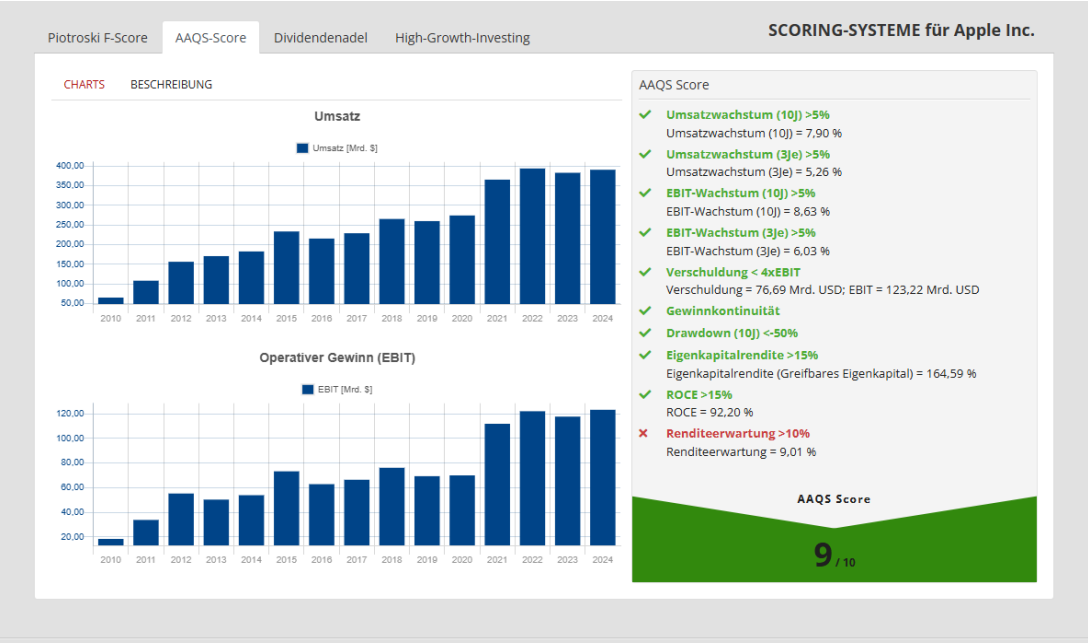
Piotroski F-Score AAQS-Score Dividendenadel High-Growth-Investing

SCORING-SYSTEME für Apple Inc.

CHARTS BESCHREIBUNG

Umsatz

Umsatz [Mrd. $]

400,00
350,00
300,00
250,00
200,00
150,00
100,00
50,00

2010 2011 2012 2013 2014 2015 2016 2017 2018 2019 2020 2021 2022 2023 2024

Operativer Gewinn (EBIT)

EBIT [Mrd. $]

120,00
100,00
80,00
60,00
40,00
20,00

2010 2011 2012 2013 2014 2015 2016 2017 2018 2019 2020 2021 2022 2023 2024

AAQS Score

✓ Umsatzwachstum (10J) >5%
Umsatzwachstum (10J) = 7,90 %

✓ Umsatzwachstum (3Je) >5%
Umsatzwachstum (3Je) = 5,26 %

✓ EBIT-Wachstum (10J) >5%
EBIT-Wachstum (10J) = 8,63 %

✓ EBIT-Wachstum (3Je) >5%
EBIT-Wachstum (3Je) = 6,03 %

✓ Verschuldung < 4xEBIT
Verschuldung = 76,69 Mrd. USD; EBIT = 123,22 Mrd. USD

✓ Gewinnkontinuität

✓ Drawdown (10J) <-50%

✓ Eigenkapitalrendite >15%
Eigenkapitalrendite (Greifbares Eigenkapital) = 164,59 %

✓ ROCE >15%
ROCE = 92,20 %

× Renditeerwartung >10%
Renditeerwartung = 9,01 %

AAQS Score

9 / 10